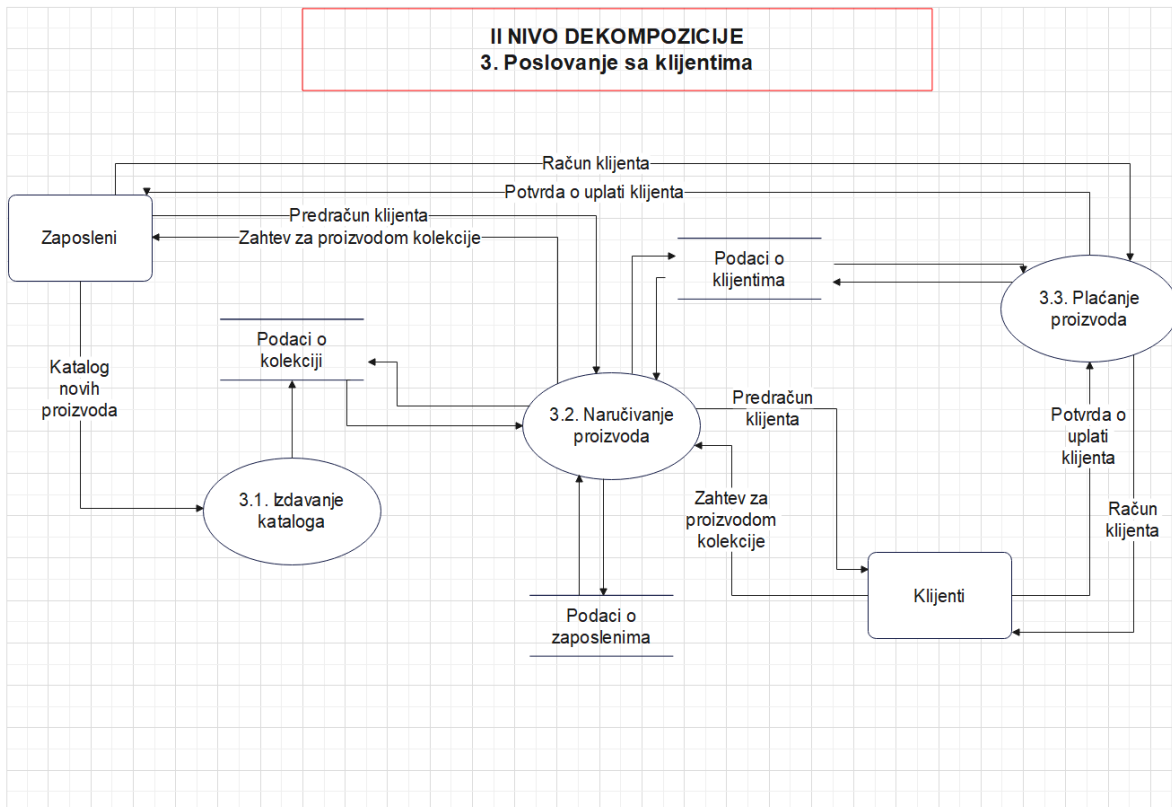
II NIVO DEKOMPOZICIJE
3. Poslovanje sa klijentima

Račun klijenta
Potvrda o uplati klijenta
Zaposleni
Predračun klijenta
Zahtev za proizvodom kolekcije
Podaci o klijentima
3.3. Plaćanje proizvoda
Podaci o kolekciji
Katalog novih proizvoda
Predračun klijenta
3.2. Naručivanje proizvoda
Potvrda o uplati klijenta
3.1. Izdavanje kataloga
Zahtev za proizvodom kolekcije
Račun klijenta
Klijenti
Podaci o zaposlenima